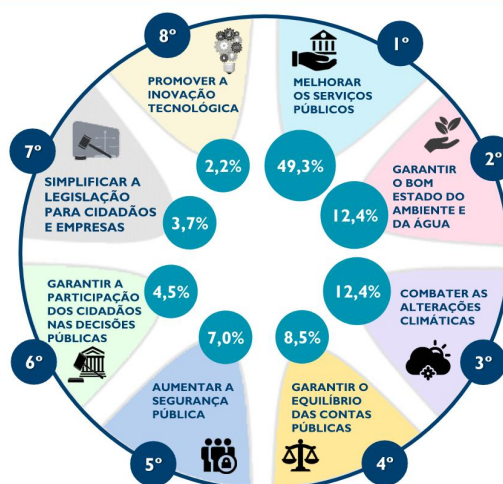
8º

PROMOVER A INOVAÇÃO TECNOLÓGICA

1º

MELHORAR OS SERVIÇOS PÚBLICOS

7º

SIMPLIFICAR A LEGISLAÇÃO PARA CIDADÃOS E EMPRESAS

2,2%

49,3%

2º

GARANTIR O BOM ESTADO DO AMBIENTE E DA ÁGUA

3,7%

12,4%

GARANTIR A PARTICIPAÇÃO DOS CIDADÃOS NAS DECISÕES PÚBLICAS

4,5%

12,4%

COMBATER AS ALTERAÇÕES CLIMÁTICAS

6º

7,0%

8,5%

3º

AUMENTAR A SEGURANÇA PÚBLICA

GARANTIR O EQUILÍBRIO DAS CONTAS PÚBLICAS

5º

4º